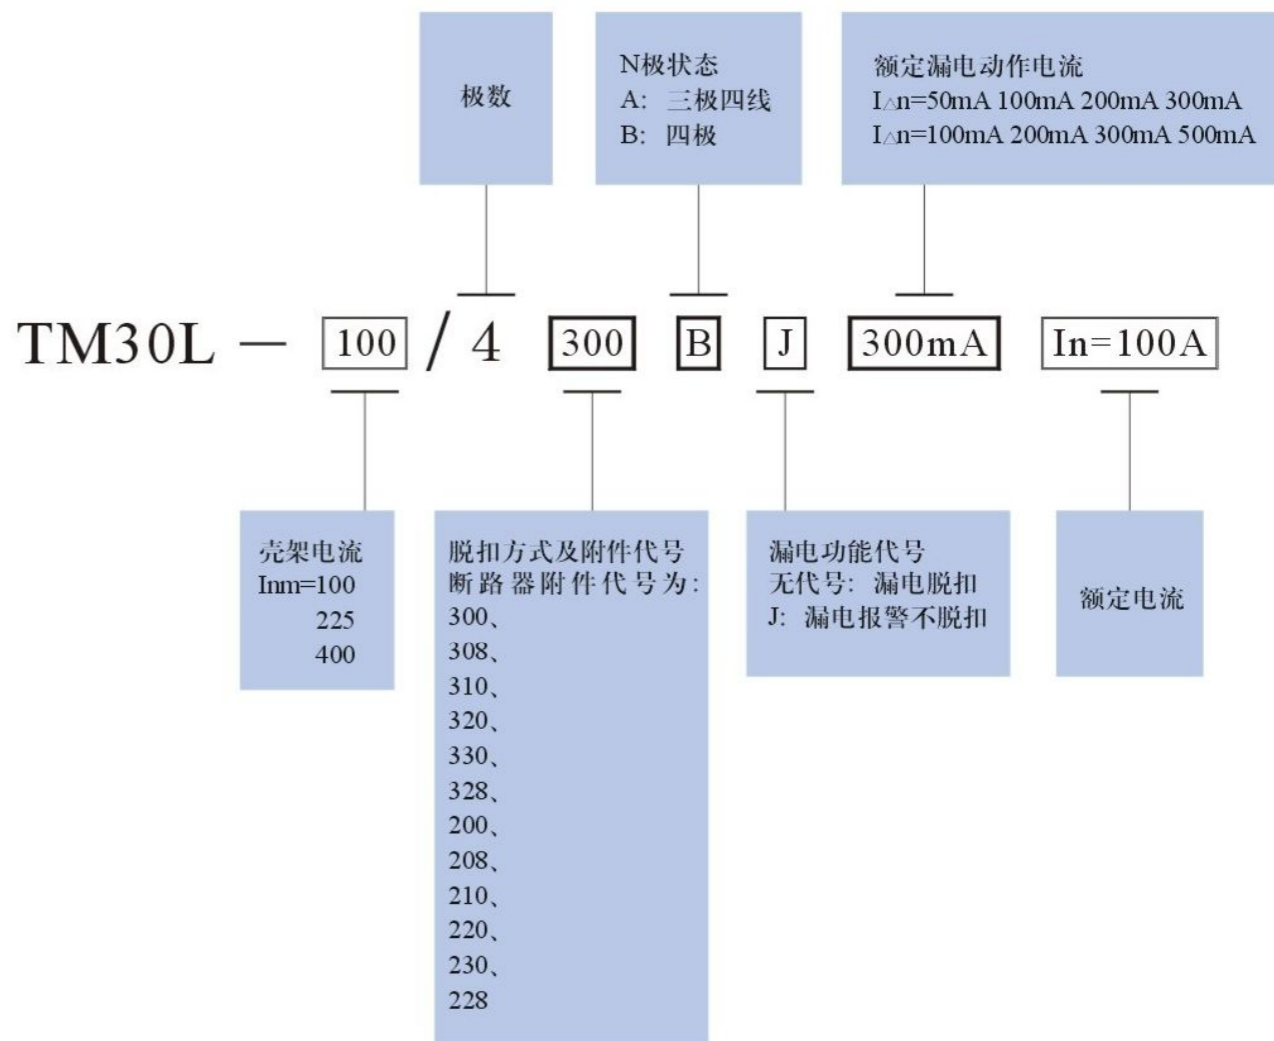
极数

N极状态
A: 三极四线
B: 四极

额定漏电动作电流
$I_{\triangle}n$=50mA 100mA 200mA 300mA
$I_{\triangle}n$=100mA 200mA 300mA 500mA

TM30L — 100 / 4 300 B J 300mA In=100A

壳架电流
Inm=100
225
400

脱扣方式及附件代号
断路器附件代号为:
300、
308、
310、
320、
330、
328、
200、
208、
210、
220、
230、
228

漏电功能代号
无代号: 漏电脱扣
J: 漏电报警不脱扣

额定电流